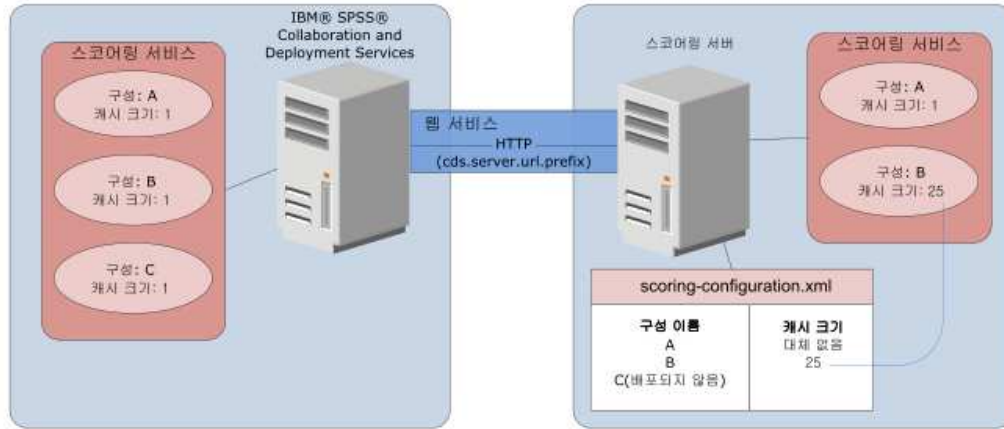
스코어링 서비스

구성: A
캐시 크기: 1

구성: B
캐시 크기: 1

구성: C
캐시 크기: 1

IBM® SPSS® Collaboration and Deployment Services

웹 서비스
HTTP
(cds.server.url.prefix)

스코어링 서버

스코어링 서비스

구성: A
캐시 크기: 1

구성: B
캐시 크기: 25

scoring-configuration.xml

| 구성 이름 | 캐시 크기 |
|---|---|
| A | 대체 없음 |
| B | 25 |
| C(배포되지 않음) | |